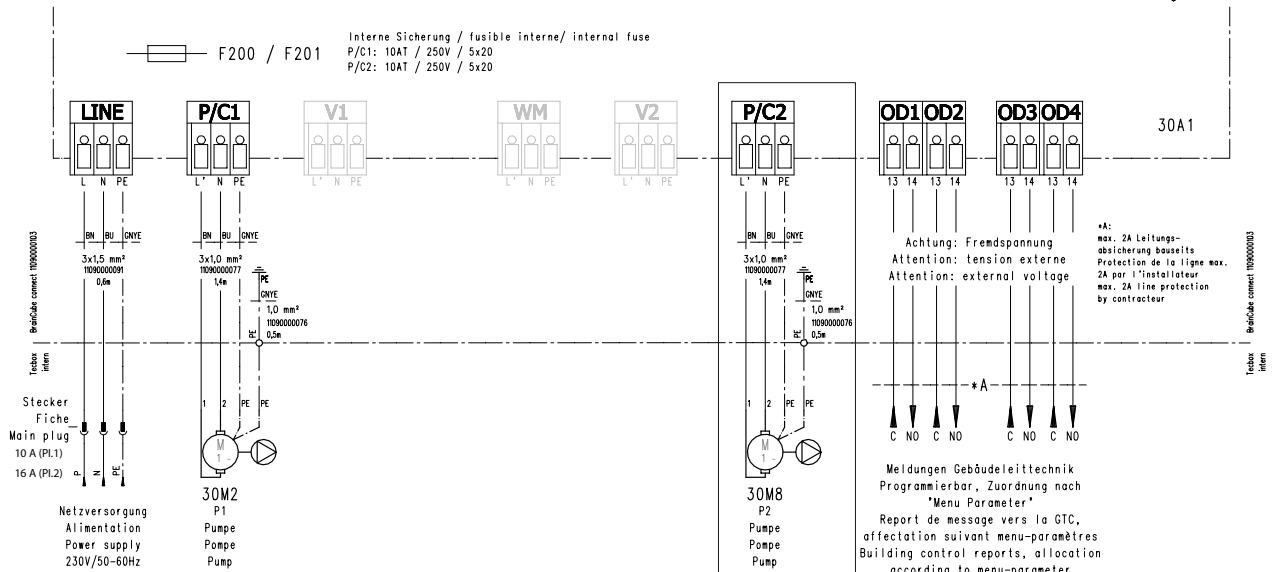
Interne Sicherung / fusible interne/ internal fuse
P/C1: 10AT / 250V / 5x20
P/C2: 10AT / 250V / 5x20

F200 / F201

LINE
L N PE

P/C1
L' N PE

V1
L' N PE

WM

V2
L' N PE

P/C2
L' N PE

OD1 OD2
13 14 13 14

OD3 OD4
13 14 13 14

30A1

BrainCube connect 11090000103

BN BU GNYE
3x1,5 mm²
11090000091
0,6m

BN BU GNYE
3x1,0 mm²
11090000077
1,4m

PE
GNYE
1,0 mm²
11090000076
0,5m
PE

BN BU GNYE
3x1,0 mm²
11090000077
1,4m

PE
GNYE
1,0 mm²
11090000076
0,5m
PE

Achtung: Fremdspannung
Attention: tension externe
Attention: external voltage

*A:
max. 2A Leitungsabsicherung bauseits
Protection de la ligne max. 2A par l'installateur
max. 2A line protection by contracteur

BrainCube connect 11090000103

Tecbox intern

Tecbox intern

Stecker
Fiche
Main plug
10 A (Pl.1)
16 A (Pl.2)
P N PE

1 2 PE PE
M
1

1 2 PE PE
M
1

*A

C NO C NO
C NO C NO

Netzversorgung
Alimentation
Power supply
230V/50-60Hz

30M2
P1
Pumpe
Pompe
Pump

30M8
P2
Pumpe
Pompe
Pump

Meldungen Gebäudeleittechnik
Programmierbar, Zuordnung nach
"Menu Parameter"
Report de message vers la GTC,
affectation suivant menu-paramètres
Building control reports, allocation
according to menu-parameter